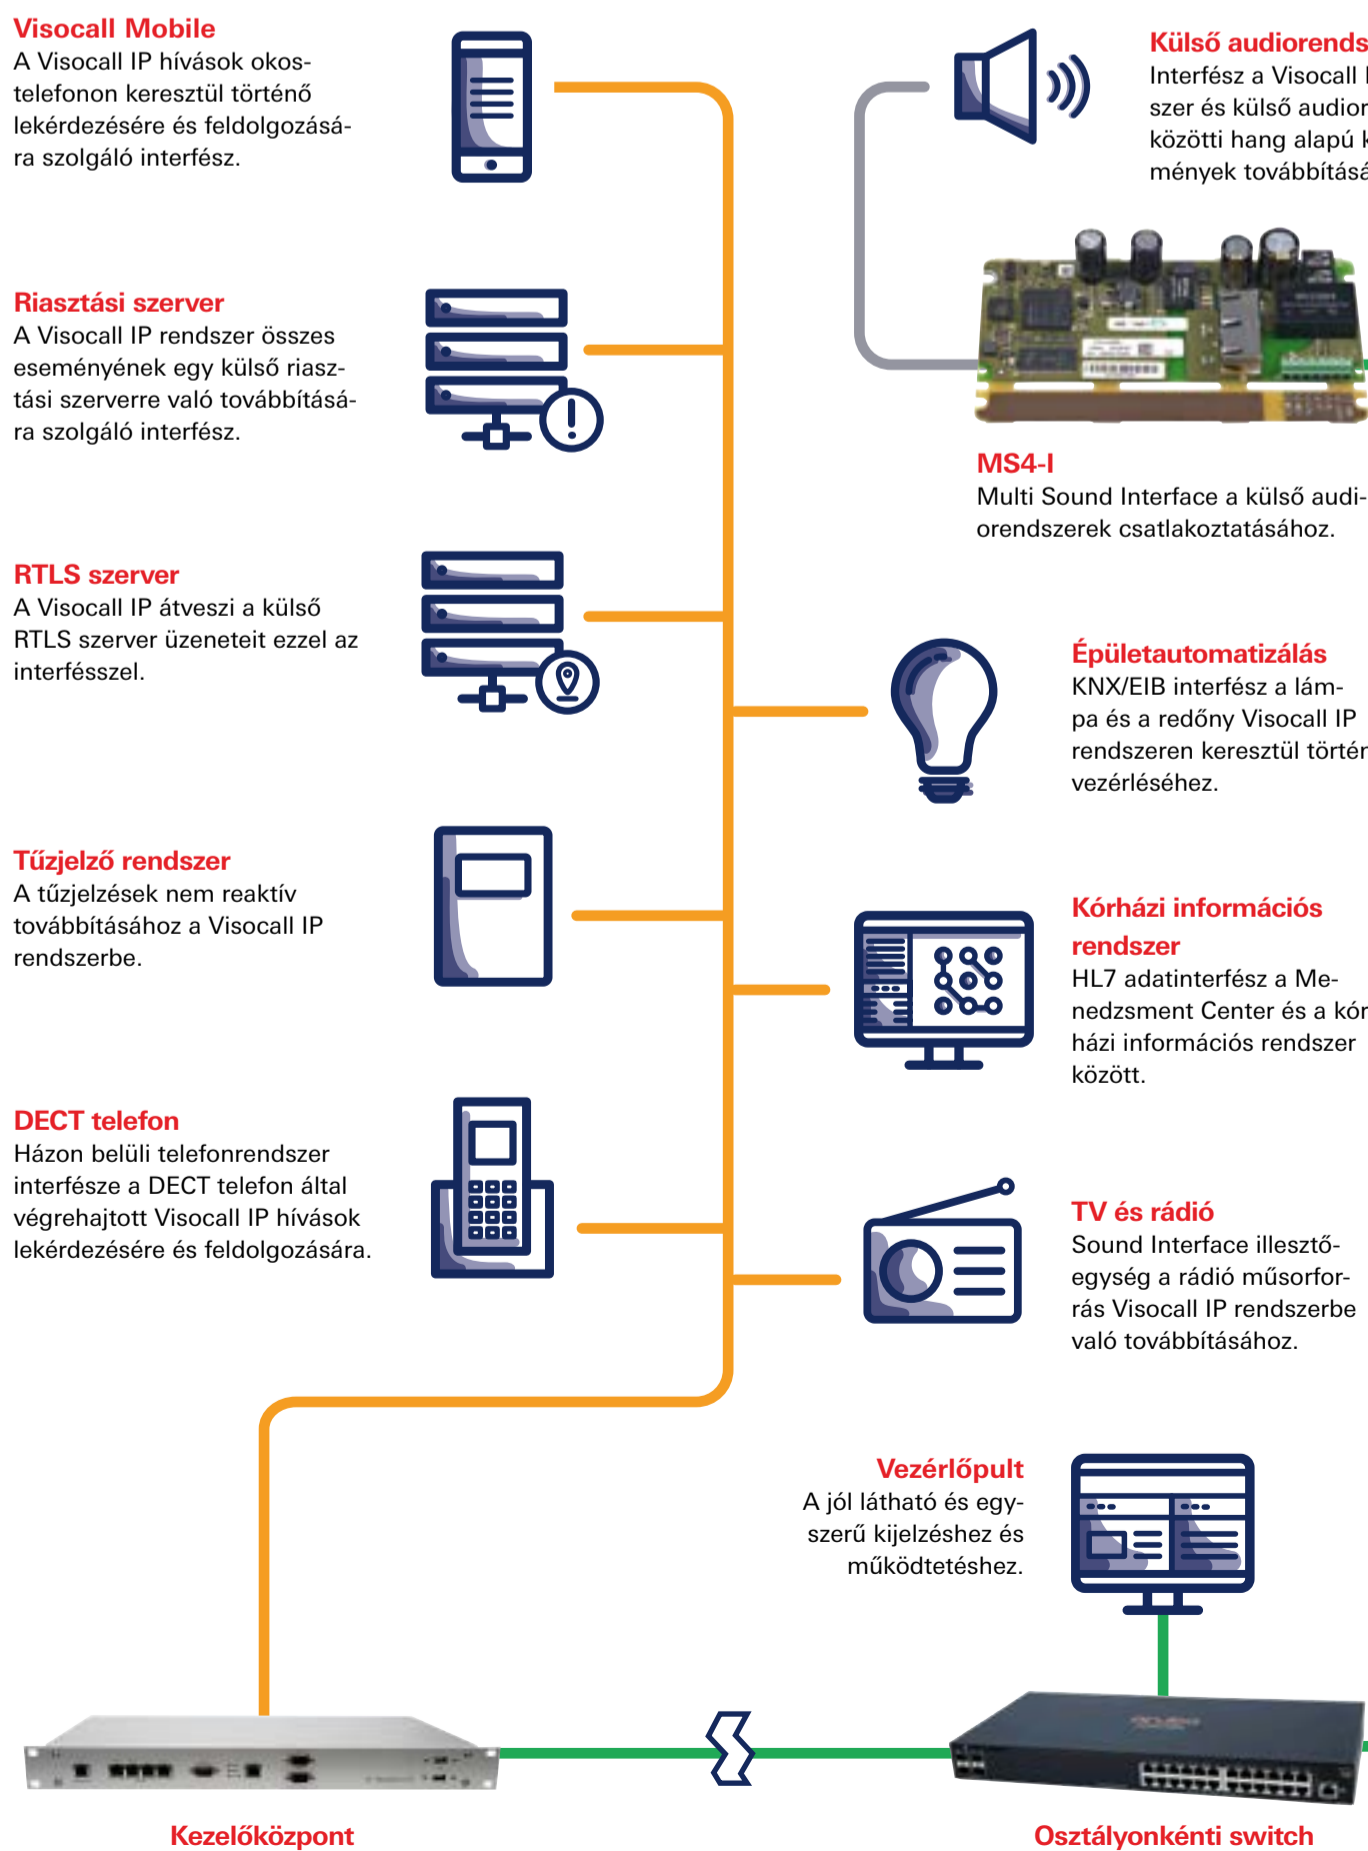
Visocall Mobile
A Visocall IP hívások okostelefonon keresztül történő lekérdezésére és feldolgozására szolgáló interfész.

Riasztási szerver
A Visocall IP rendszer összes eseményének egy külső riasztási szerverre való továbbítására szolgáló interfész.

RTLS szerver
A Visocall IP átveszi a külső RTLS szerver üzeneteit ezzel az interfésszel.

Tűzjelző rendszer
A tűzjelzések nem reaktív továbbításához a Visocall IP rendszerbe.

DECT telefon
Házon belüli telefonrendszer interfésze a DECT telefon által végrehajtott Visocall IP hívások lekérdezésére és feldolgozására.

Külső audiorends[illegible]
Interfész a Visocall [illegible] szer és külső audior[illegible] közötti hang alapú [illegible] mények továbbítás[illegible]

MS4-I
Multi Sound Interface a külső audiorendszerek csatlakoztatásához.

Épületautomatizálás
KNX/EIB interfész a lámpa és a redőny Visocall IP rendszeren keresztül törté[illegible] vezérléséhez.

Kórházi információs rendszer
HL7 adatinterfész a Menedzsment Center és a kór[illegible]házi információs rendszer között.

TV és rádió
Sound Interface illesztőegység a rádió műsorforrás Visocall IP rendszerbe való továbbításához.

Vezérlőpult
A jól látható és egyszerű kijelzéshez és működtetéshez.

Kezelőközpont

Osztályonkénti switch